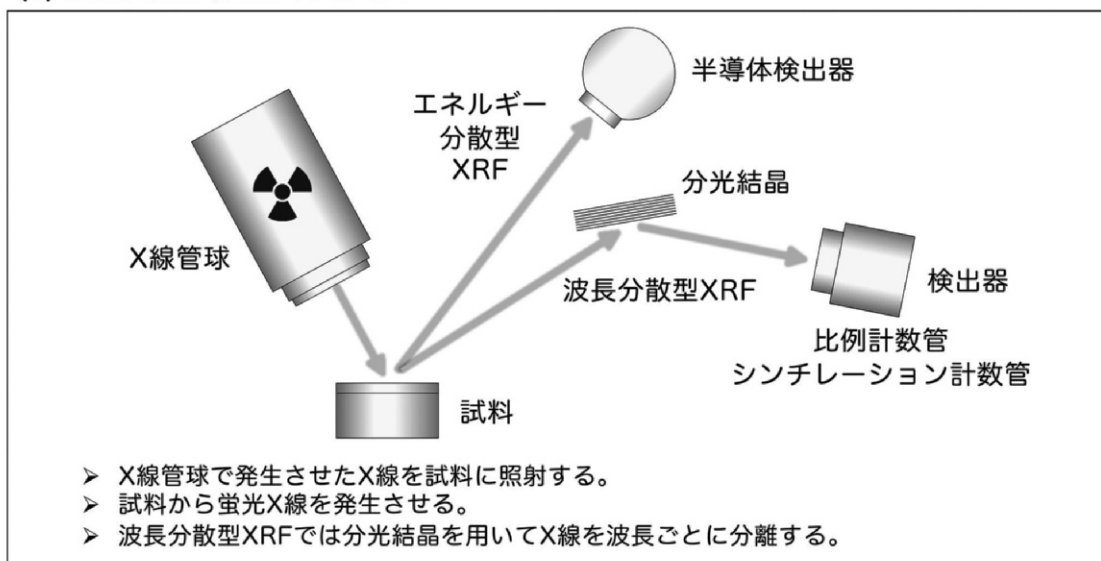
エネルギー
分散型
XRF

半導体検出器

X線管球

分光結晶

波長分散型XRF

検出器

比例計数管
シンチレーション計数管

試料

➢ X線管球で発生させたX線を試料に照射する。
➢ 試料から蛍光X線を発生させる。
➢ 波長分散型XRFでは分光結晶を用いてX線を波長ごとに分離する。